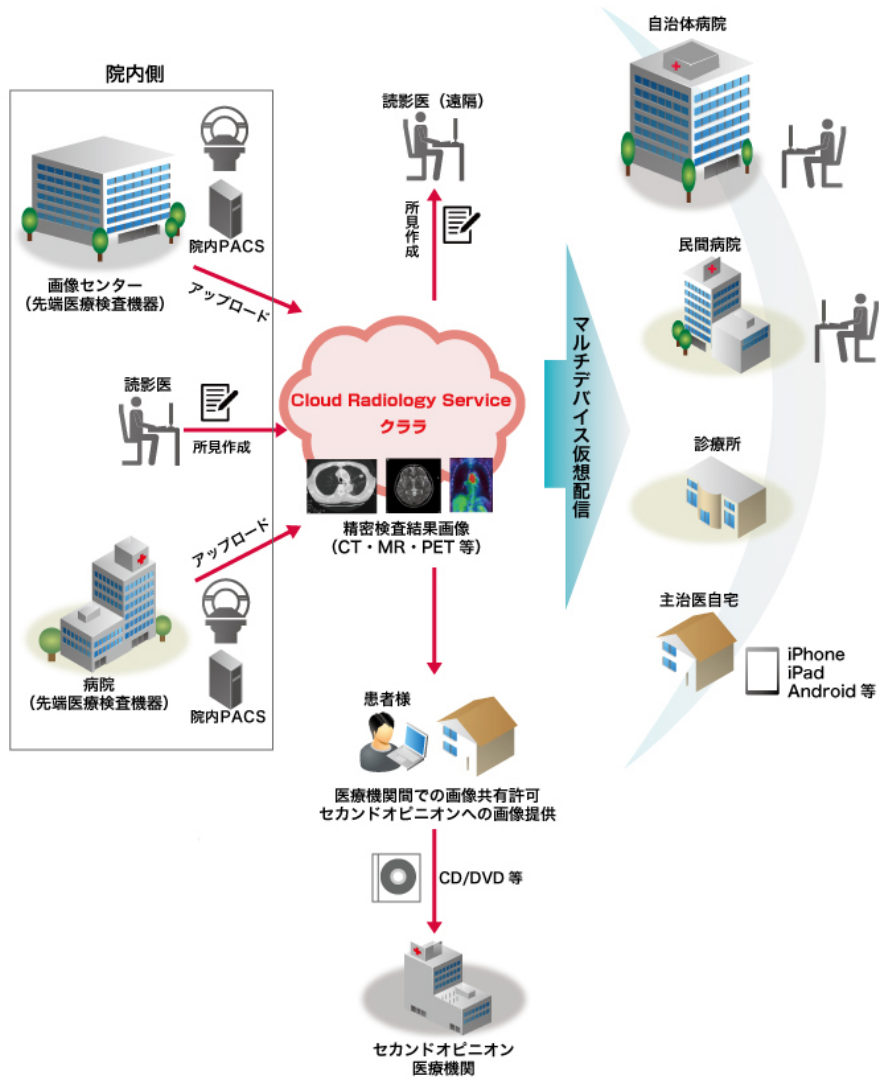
院内側

院内PACS

画像センター
（先端医療検査機器）

アップロード

読影医

所見作成

アップロード

院内PACS

病院
（先端医療検査機器）

読影医（遠隔）

所見作成

Cloud Radiology Service
クララ

精密検査結果画像
（CT・MR・PET 等）

患者様

医療機関間での画像共有許可
セカンドオピニオンへの画像提供

CD/DVD 等

セカンドオピニオン
医療機関

マルチデバイス仮想配信

自治体病院

民間病院

診療所

主治医自宅

iPhone
iPad
Android 等